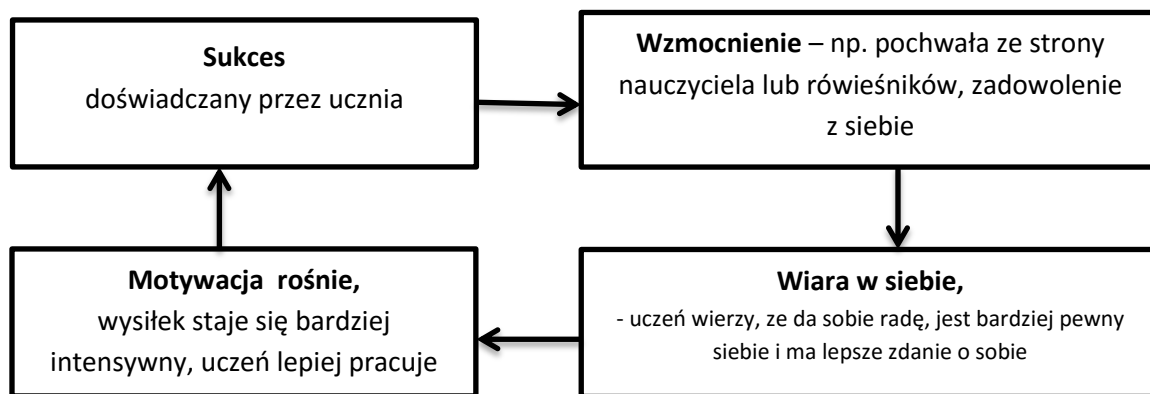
**Sukces**
doświadczany przez ucznia

**Wzmocnienie** – np. pochwała ze strony nauczyciela lub rówieśników, zadowolenie z siebie

**Wiara w siebie,**
- uczeń wierzy, ze da sobie radę, jest bardziej pewny siebie i ma lepsze zdanie o sobie

**Motywacja rośnie,**
wysiłek staje się bardziej intensywny, uczeń lepiej pracuje